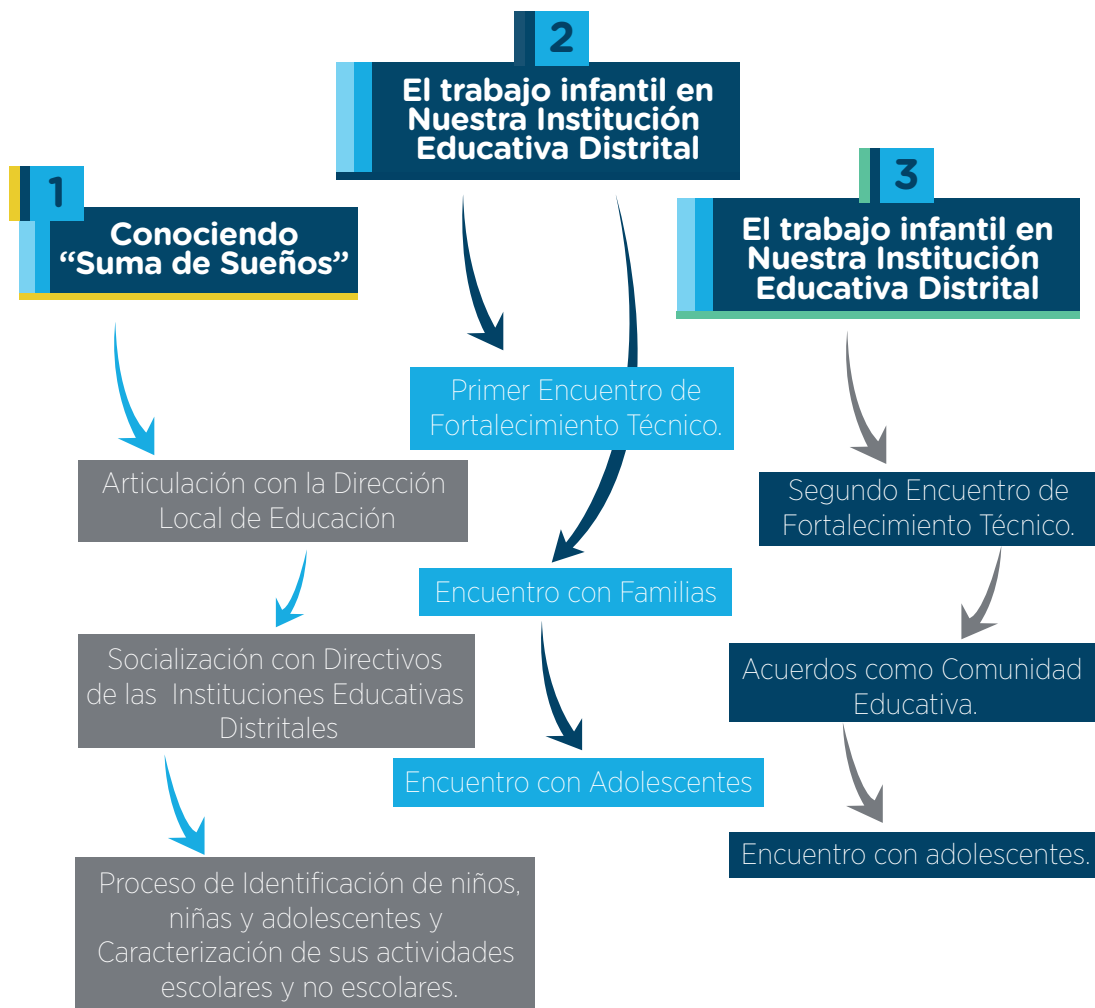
1

Conociendo "Suma de Sueños"

Articulación con la Dirección Local de Educación

Socialización con Directivos de las Instituciones Educativas Distritales

Proceso de Identificación de niños, niñas y adolescentes y Caracterización de sus actividades escolares y no escolares.

2

El trabajo infantil en Nuestra Institución Educativa Distrital

Primer Encuentro de Fortalecimiento Técnico.

Encuentro con Familias

Encuentro con Adolescentes

3

El trabajo infantil en Nuestra Institución Educativa Distrital

Segundo Encuentro de Fortalecimiento Técnico.

Acuerdos como Comunidad Educativa.

Encuentro con adolescentes.